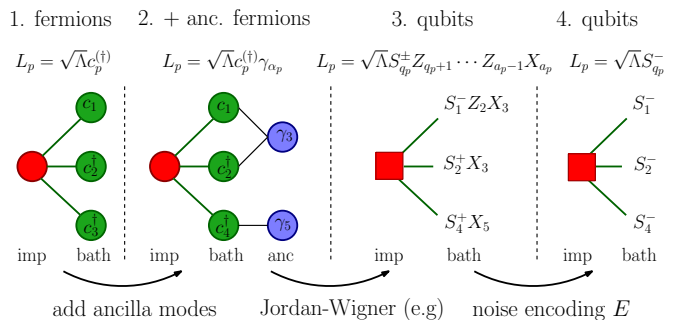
1. fermions

$L_p = \sqrt{\Lambda} c_p^{(\dagger)}$

$c_1$

$c_2^\dagger$

$c_3^\dagger$

imp bath

2. + anc. fermions

$L_p = \sqrt{\Lambda} c_p^{(\dagger)} \gamma_{\alpha_p}$

$c_1$

$c_2^\dagger$

$c_4^\dagger$

$\gamma_3$

$\gamma_5$

imp bath anc

3. qubits

$L_p = \sqrt{\Lambda} S_{q_p}^{\pm} Z_{q_p+1} \cdots Z_{a_p-1} X_{a_p}$

$S_1^- Z_2 X_3$

$S_2^+ X_3$

$S_4^+ X_5$

imp bath

4. qubits

$L_p = \sqrt{\Lambda} S_{q_p}^-$

$S_1^-$

$S_2^-$

$S_4^-$

imp bath

add ancilla modes

Jordan-Wigner (e.g)

noise encoding $E$